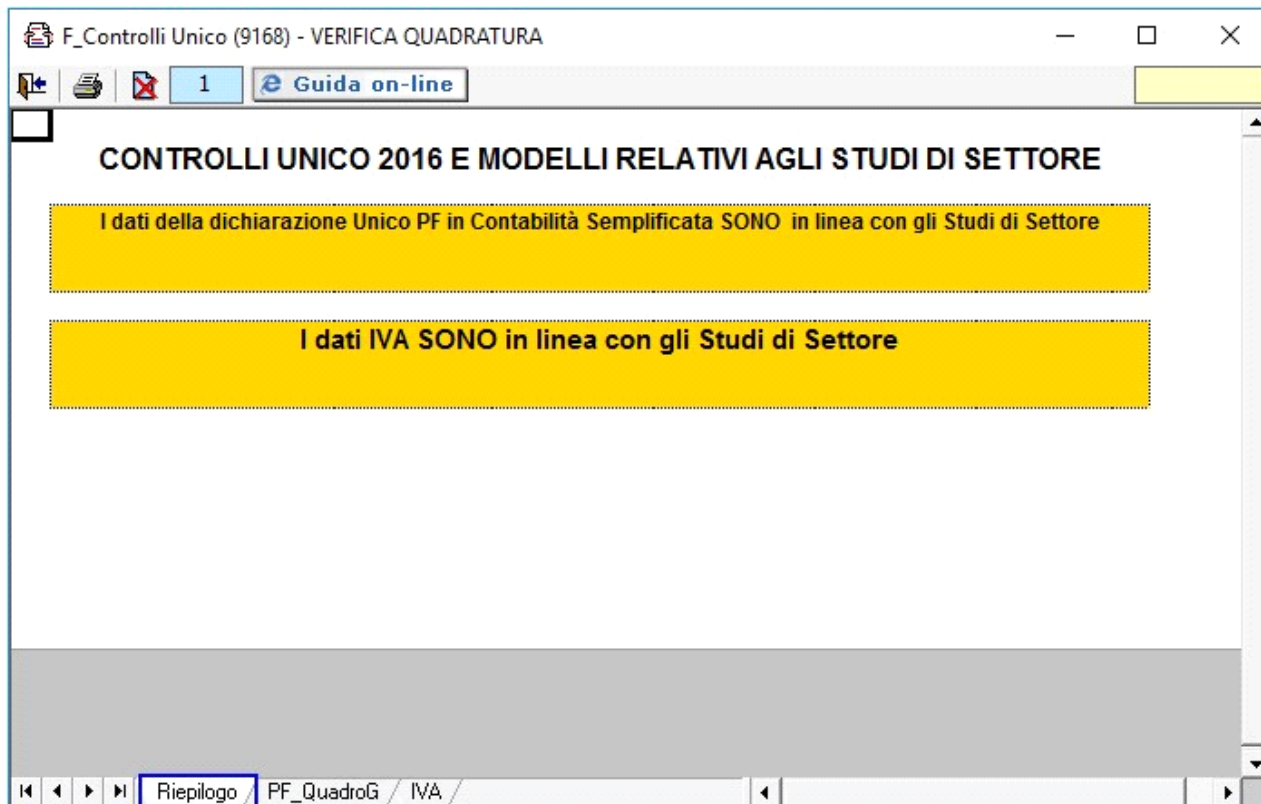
F_Controlli Unico (9168) - VERIFICA QUADRATURA

1 Guida on-line

CONTROLLI UNICO 2016 E MODELLI RELATIVI AGLI STUDI DI SETTORE

I dati della dichiarazione Unico PF in Contabilità Semplificata SONO in linea con gli Studi di Settore

I dati IVA SONO in linea con gli Studi di Settore

Riepilogo PF_QuadroG IVA